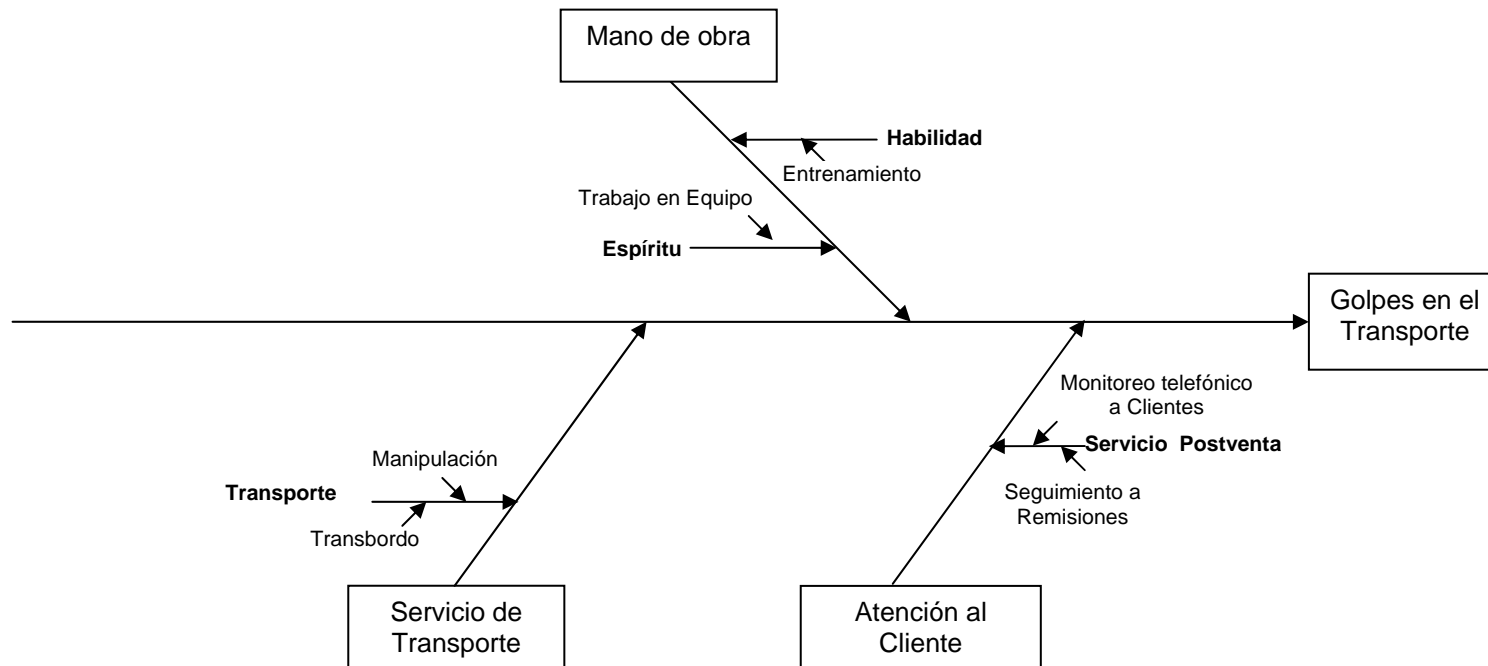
Mano de obra

Habilidad

Entrenamiento

Trabajo en Equipo

Espíritu

Golpes en el Transporte

Monitoreo telefónico a Clientes

Servicio Postventa

Seguimiento a Remisiones

Manipulación

Transporte

Transbordo

Servicio de Transporte

Atención al Cliente